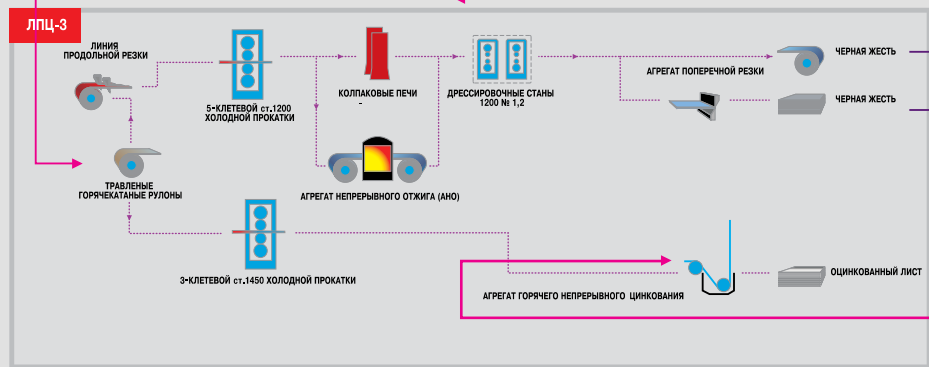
ЛПЦ-3

ЛИНИЯ ПРОДОЛЬНОЙ РЕЗКИ

5-КЛЕТЕВОЙ ст.1200 ХОЛОДНОЙ ПРОКАТКИ

КОЛПАКОВЫЕ ПЕЧИ -

ДРЕССИРОВОЧНЫЕ СТАНЫ 1200 № 1,2

АГРЕГАТ ПОПЕРЕЧНОЙ РЕЗКИ

ЧЕРНАЯ ЖЕСТЬ

ЧЕРНАЯ ЖЕСТЬ

ТРАВЛЕНЫЕ ГОРЯЧЕКАТАНЫЕ РУЛОНЫ

АГРЕГАТ НЕПРЕРЫВНОГО ОТЖИГА (АНО)

3-КЛЕТЕВОЙ ст.1450 ХОЛОДНОЙ ПРОКАТКИ

АГРЕГАТ ГОРЯЧЕГО НЕПРЕРЫВНОГО ЦИНКОВАНИЯ

ОЦИНКОВАННЫЙ ЛИСТ